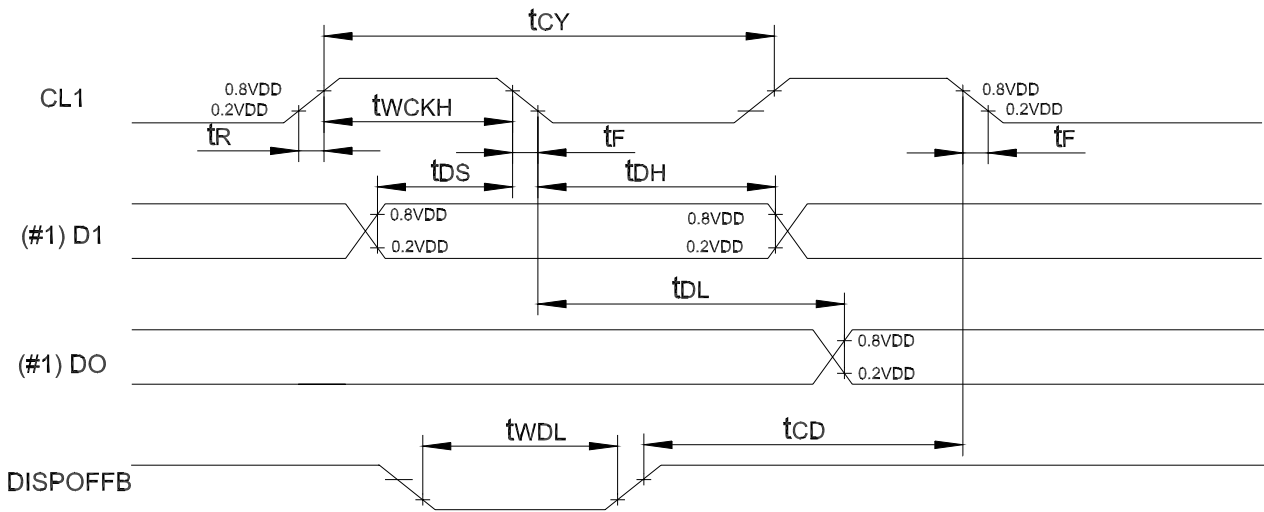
$t_{CY}$

CL1

0.8VDD
0.2VDD

$t_{WCKH}$

$t_R$

$t_F$

0.8VDD
0.2VDD

$t_F$

$t_{DS}$

$t_{DH}$

(#1) D1

0.8VDD
0.2VDD

0.8VDD
0.2VDD

$t_{DL}$

(#1) DO

0.8VDD
0.2VDD

$t_{WDL}$

$t_{CD}$

DISPOFFB